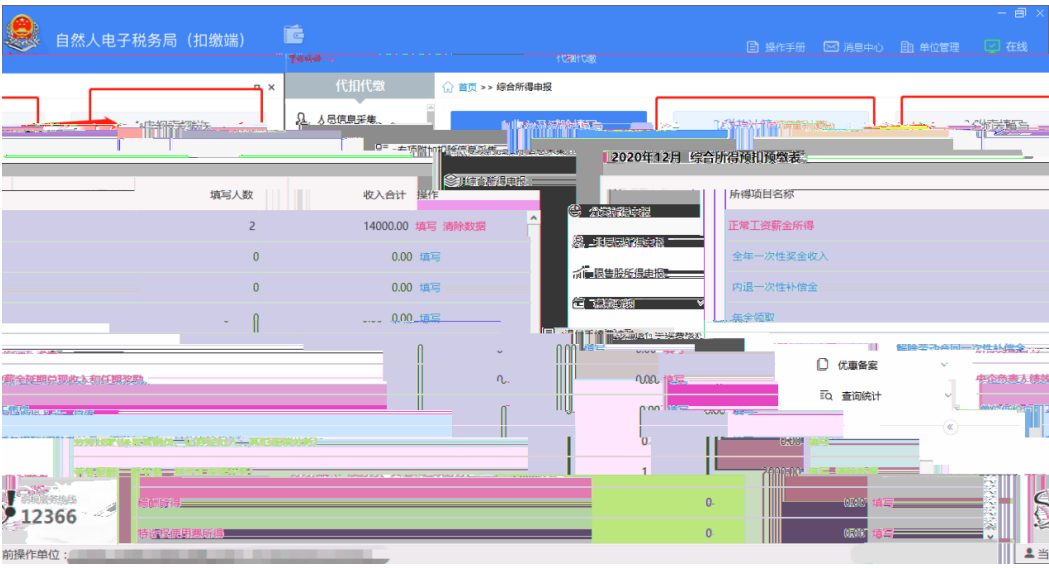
自然人电子税务局（扣缴端）

操作手册 消息中心 单位管理 在线

代扣代缴

代扣代缴

人员信息采集

首页 >> 综合所得申报

2020年12月 综合所得预扣预缴表

综合所得申报

分类所得申报

非居民所得申报

限售股所得申报

税款缴纳

| 填写人数 | 收入合计 | 操作 |
|---|---|---|
| 2 | 14000.00 | 填写 清除数据 |
| 0 | 0.00 | 填写 |
| 0 | 0.00 | 填写 |
| | 0.00 | 填写 |

所得项目名称

正常工资薪金所得

全年一次性奖金收入

内退一次性补偿金

年金领取

解除劳动合同一次性补偿金

优惠备案

查询统计

12366

稿酬所得

特许权使用费所得

| 0 | 0.00 | 填写 |
|---|---|---|
| 0 | 0.00 | 填写 |

前操作单位：